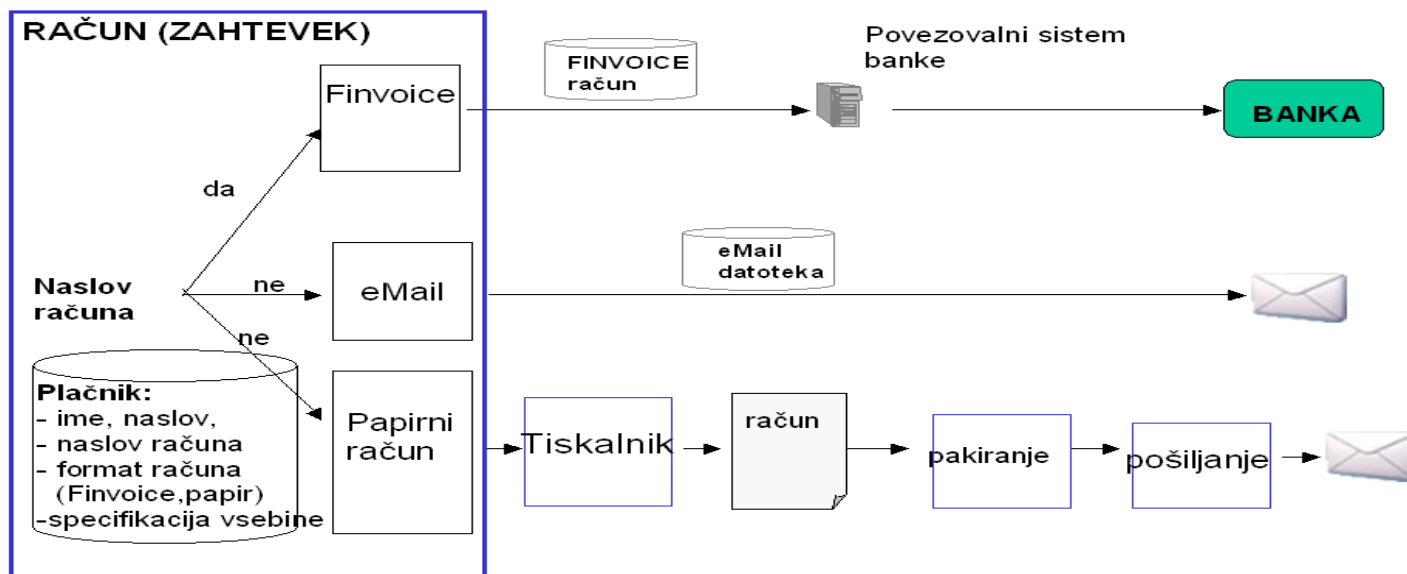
RAČUN (ZAHTEVEK)

Finvoice

FINVOICE račun

Povezovalni sistem banke

BANKA

da

Naslov računa

ne

eMail

eMail datoteka

ne

Plačnik:
- ime, naslov,
- naslov računa
- format računa (Finvoice,papir)
-specifikacija vsebine

Papirni račun

Tiskalnik

račun

pakiranje

pošiljanje